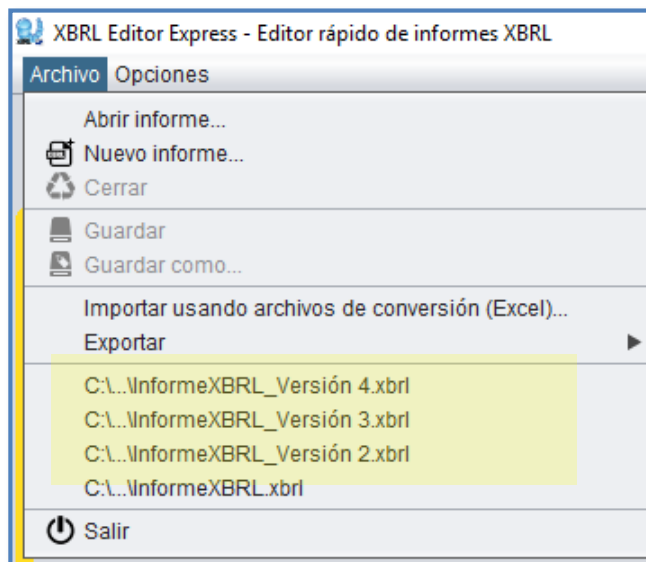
XBRL Editor Express - Editor rápido de informes XBRL

Archivo Opciones

Abrir informe...
Nuevo informe...
Cerrar
Guardar
Guardar como...
Importar usando archivos de conversión (Excel)...
Exportar
C:\...\InformeXBRL_Versión 4.xbrl
C:\...\InformeXBRL_Versión 3.xbrl
C:\...\InformeXBRL_Versión 2.xbrl
C:\...\InformeXBRL.xbrl
Salir